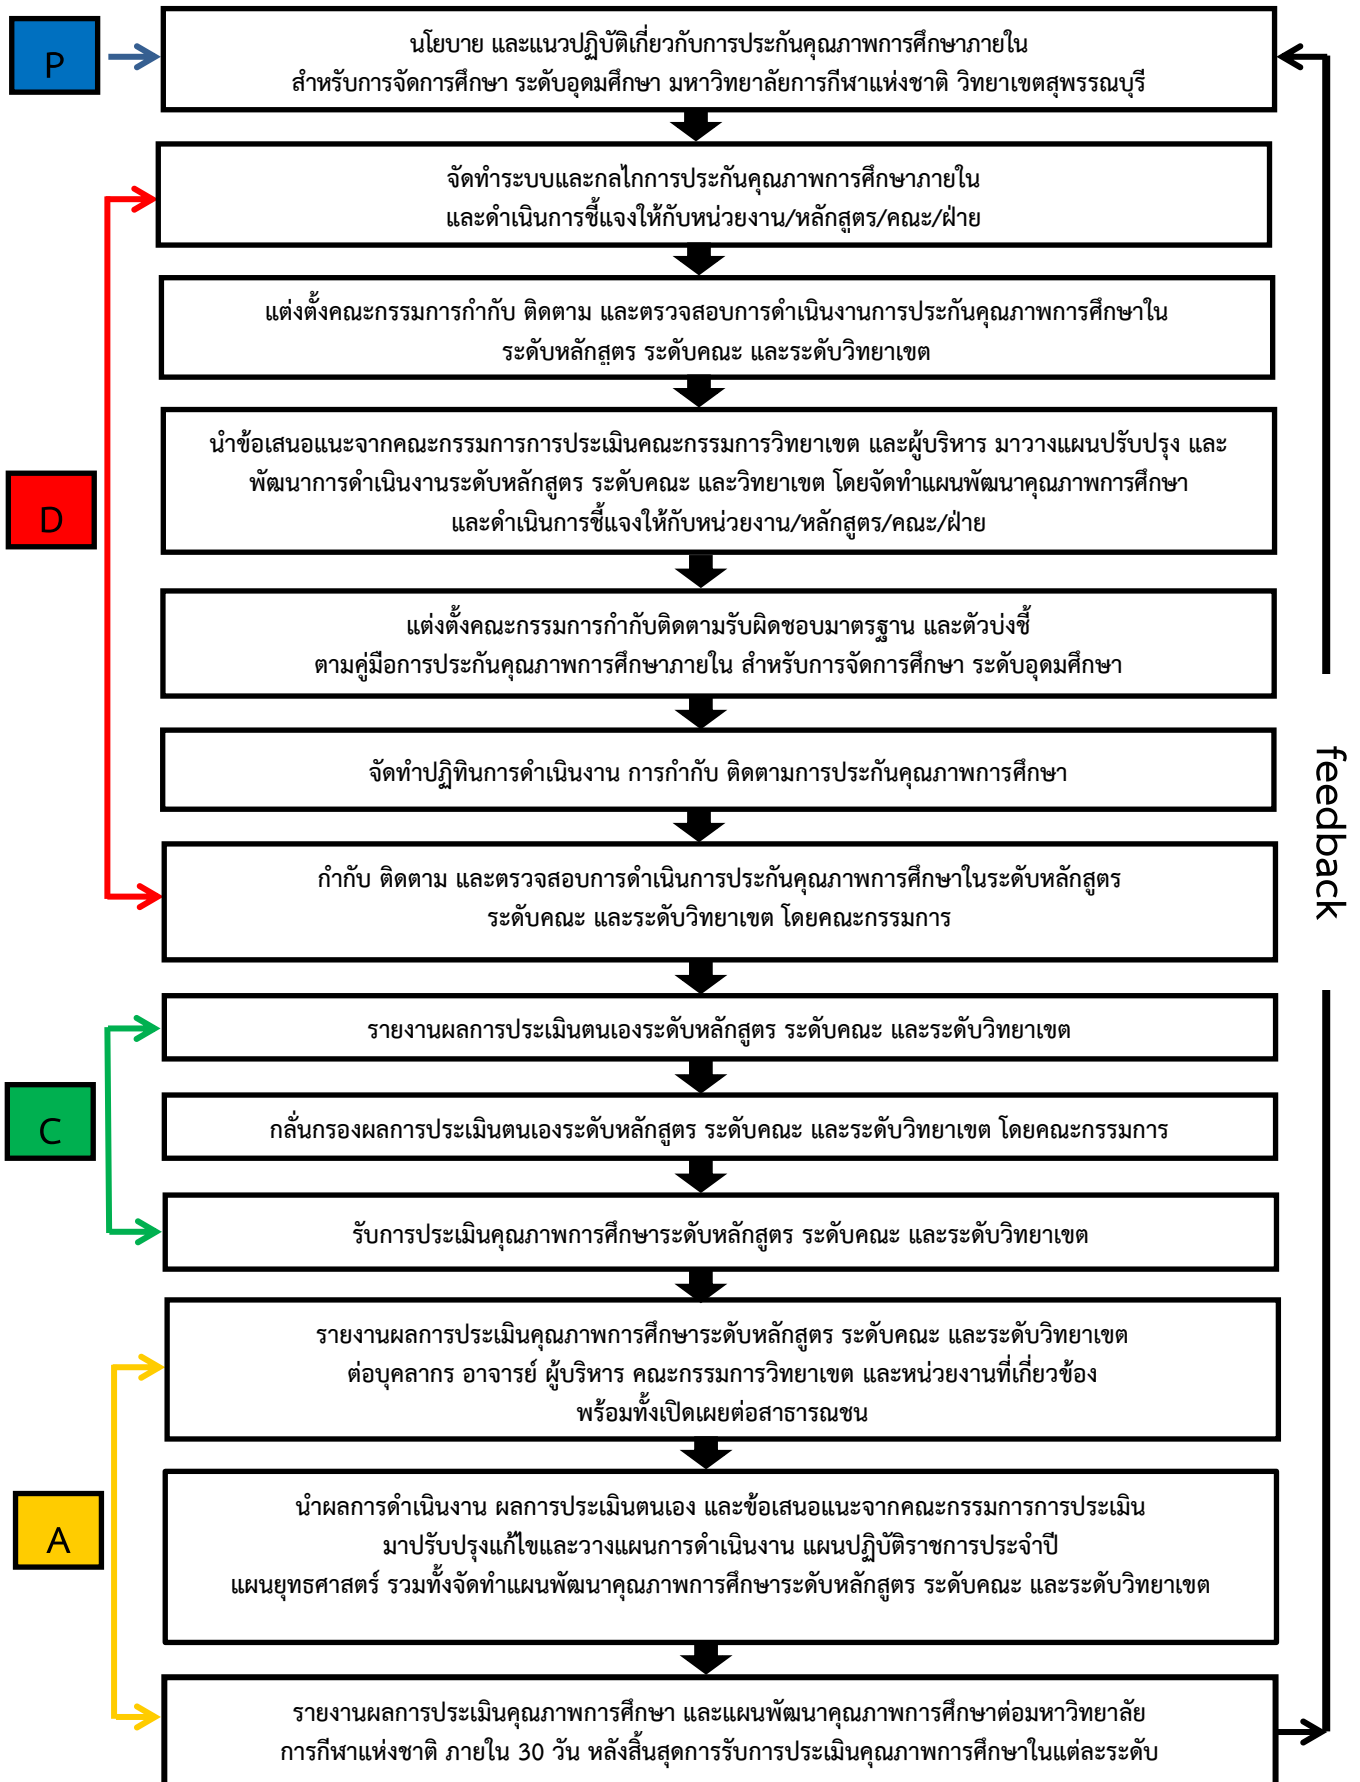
P

นโยบาย และแนวปฏิบัติเกี่ยวกับการประกันคุณภาพการศึกษาภายใน สำหรับการจัดการศึกษา ระดับอุดมศึกษา มหาวิทยาลัยการกีฬาแห่งชาติ วิทยาเขตสุพรรณบุรี

D

จัดทำระบบและกลไกการประกันคุณภาพการศึกษาภายใน และดำเนินการชี้แจงให้กับหน่วยงาน/หลักสูตร/คณะ/ฝ่าย

แต่งตั้งคณะกรรมการกำกับ ติดตาม และตรวจสอบการดำเนินงานการประกันคุณภาพการศึกษาใน ระดับหลักสูตร ระดับคณะ และระดับวิทยาเขต

นำข้อเสนอแนะจากคณะกรรมการการประเมินคณะกรรมการวิทยาเขต และผู้บริหาร มาวางแผนปรับปรุง และ พัฒนาการดำเนินงานระดับหลักสูตร ระดับคณะ และวิทยาเขต โดยจัดทำแผนพัฒนาคุณภาพการศึกษา และดำเนินการชี้แจงให้กับหน่วยงาน/หลักสูตร/คณะ/ฝ่าย

แต่งตั้งคณะกรรมการกำกับติดตามรับผิดชอบมาตรฐาน และตัวบ่งชี้ ตามคู่มือการประกันคุณภาพการศึกษาภายใน สำหรับการจัดการศึกษา ระดับอุดมศึกษา

จัดทำปฏิทินการดำเนินงาน การกำกับ ติดตามการประกันคุณภาพการศึกษา

กำกับ ติดตาม และตรวจสอบการดำเนินการประกันคุณภาพการศึกษาในระดับหลักสูตร ระดับคณะ และระดับวิทยาเขต โดยคณะกรรมการ

feedback

C

รายงานผลการประเมินตนเองระดับหลักสูตร ระดับคณะ และระดับวิทยาเขต

กลั่นกรองผลการประเมินตนเองระดับหลักสูตร ระดับคณะ และระดับวิทยาเขต โดยคณะกรรมการ

รับการประเมินคุณภาพการศึกษาระดับหลักสูตร ระดับคณะ และระดับวิทยาเขต

A

รายงานผลการประเมินคุณภาพการศึกษาระดับหลักสูตร ระดับคณะ และระดับวิทยาเขต ต่อบุคลากร อาจารย์ ผู้บริหาร คณะกรรมการวิทยาเขต และหน่วยงานที่เกี่ยวข้อง พร้อมทั้งเปิดเผยต่อสาธารณชน

นำผลการดำเนินงาน ผลการประเมินตนเอง และข้อเสนอแนะจากคณะกรรมการการประเมิน มาปรับปรุงแก้ไขและวางแผนการดำเนินงาน แผนปฏิบัติราชการประจำปี แผนยุทธศาสตร์ รวมทั้งจัดทำแผนพัฒนาคุณภาพการศึกษาระดับหลักสูตร ระดับคณะ และระดับวิทยาเขต

รายงานผลการประเมินคุณภาพการศึกษา และแผนพัฒนาคุณภาพการศึกษาต่อมหาวิทยาลัย การกีฬาแห่งชาติ ภายใน 30 วัน หลังสิ้นสุดการรับการประเมินคุณภาพการศึกษาในแต่ละระดับ